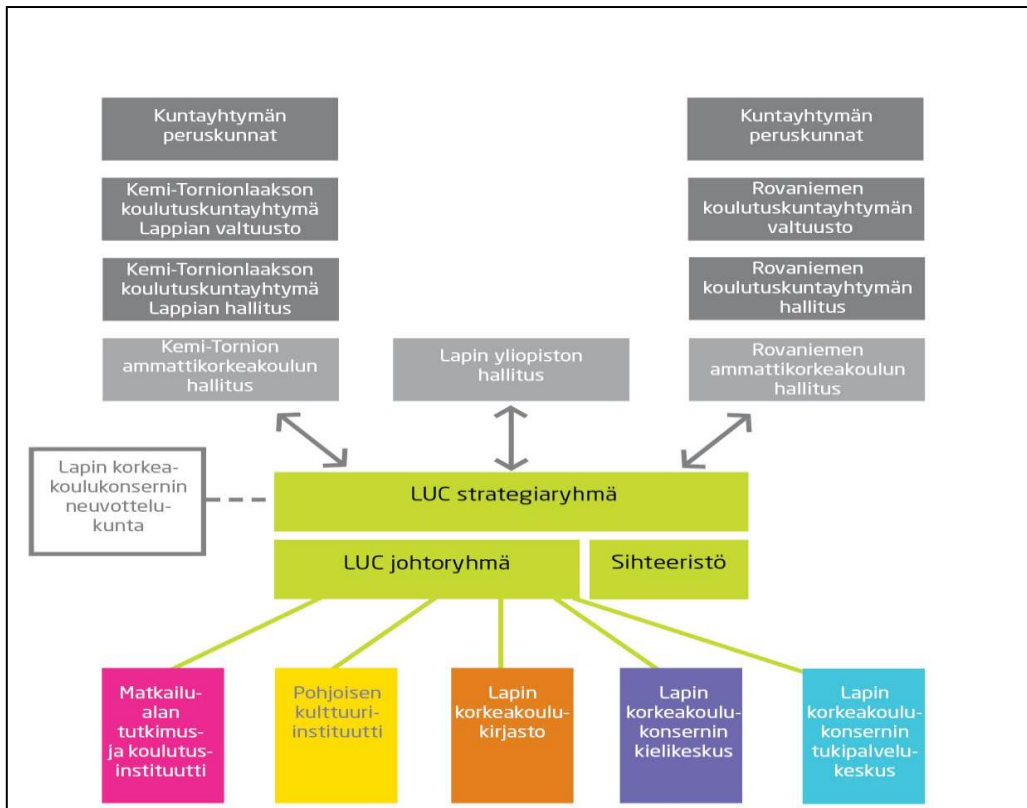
Kuntayhtymän peruskunnat

Kemi-Tornionlaakson koulutuskuntayhtymä Lappian valtuusto

Kemi-Tornionlaakson koulutuskuntayhtymä Lappian hallitus

Kemi-Tornion ammattikorkeakoulun hallitus

Lapin yliopiston hallitus

Kuntayhtymän peruskunnat

Rovaniemen koulutuskuntayhtymän valtuusto

Rovaniemen koulutuskuntayhtymän hallitus

Rovaniemen ammattikorkeakoulun hallitus

Lapin korkeakoulukonsernin neuvottelukunta

LUC strategiaryhmä

LUC johtoryhmä

Sihteeristö

Matkailualan tutkimus- ja koulutusinstituutti

Pohjoisen kulttuuri-instituutti

Lapin korkeakoulukirjasto

Lapin korkeakoulukonsernin kielikeskus

Lapin korkeakoulukonsernin tukipalvelukeskus